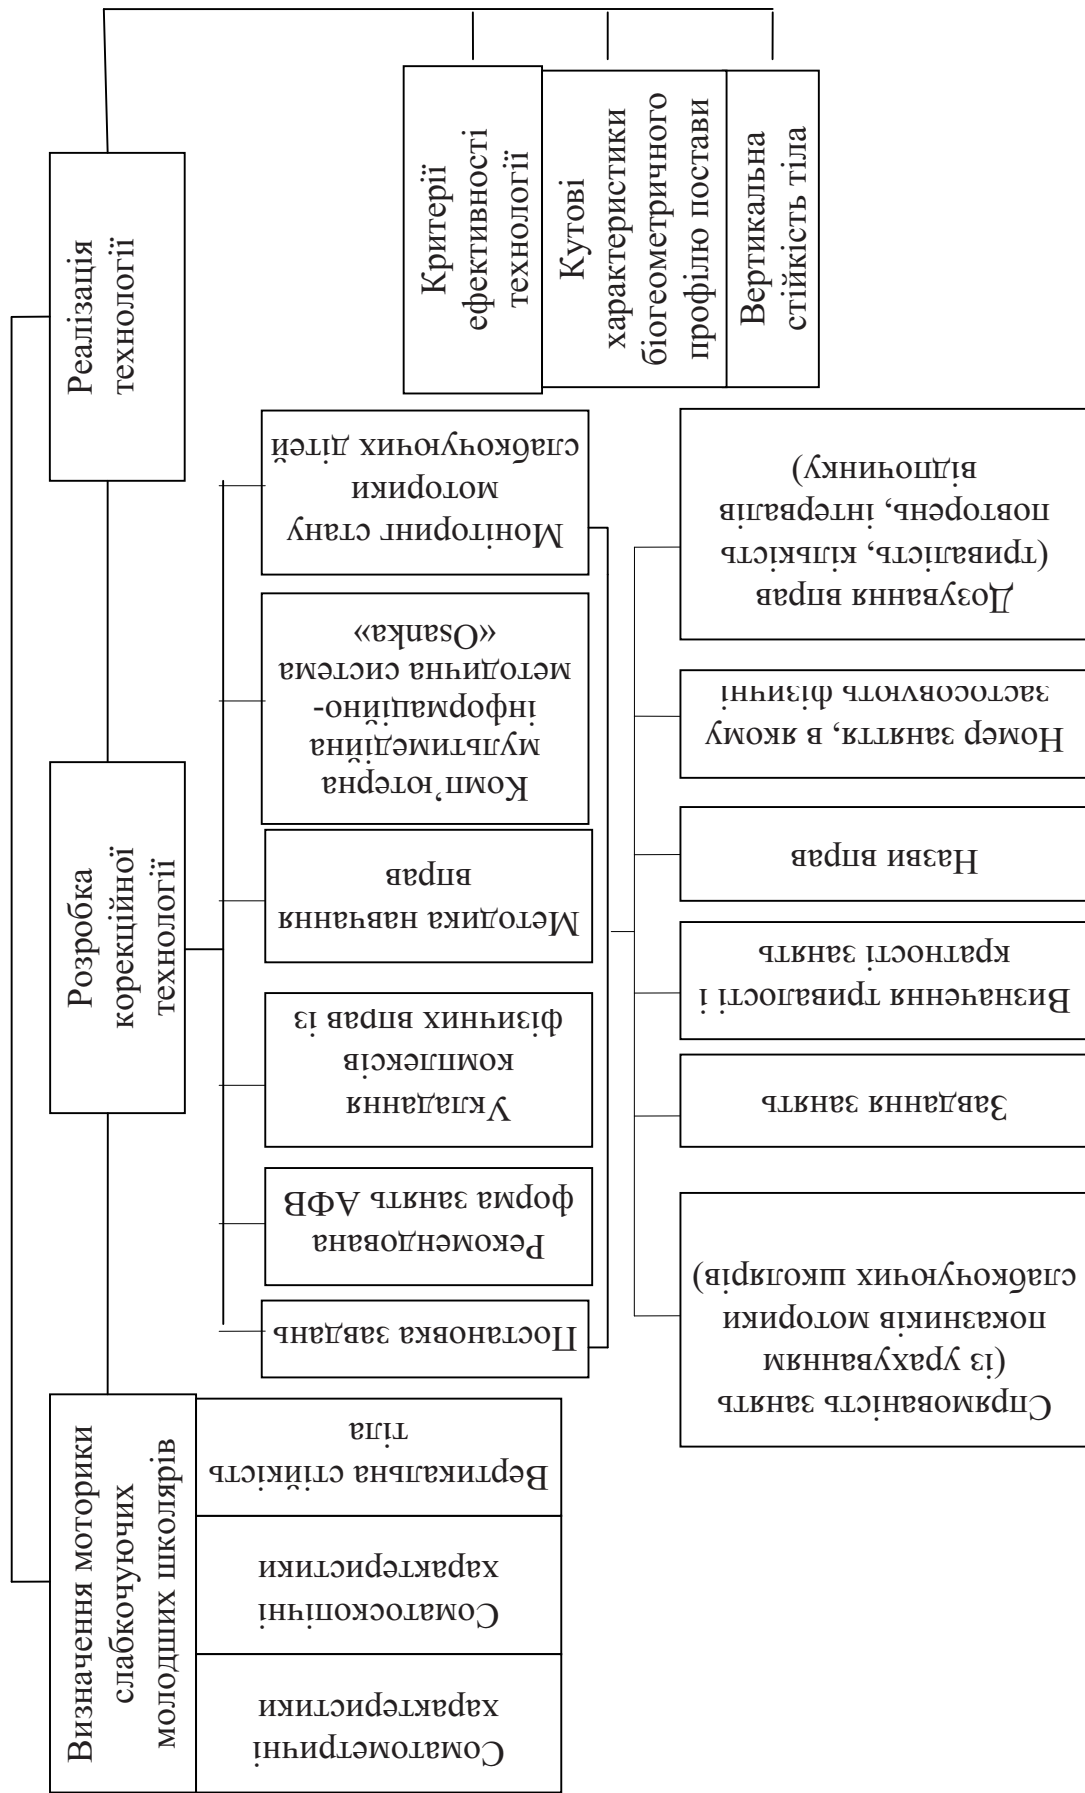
Реалізація технології

Критерії ефективності технології

Кутові характеристики біогеометричного профілю постави

Вертикальна стійкість тіла

Розробка корекційної технології

Постановка завдань

Рекомендована форма занять АФВ

Укладання комплексів фізичних вправ із

Методика навчання вправ

Комп'ютерна мультимедійна інформаційно-методична система «Osanka»

Моніторинг стану моторики слабкочуючих дітей

Справованість занять (із урахуванням показників моторики слабкочуючих школярів)

Завдання занять

Визначення тривалості і кратності занять

Назви вправ

Номер заняття, в якому застосовують фізичні

Дозування вправ (тривалість, кількість повторень, інтервалів відпочинку)

Визначення моторики слабкочуючих молодших школярів

Соматометричні характеристики

Соматоскопічні характеристики

Вертикальна стійкість тіла